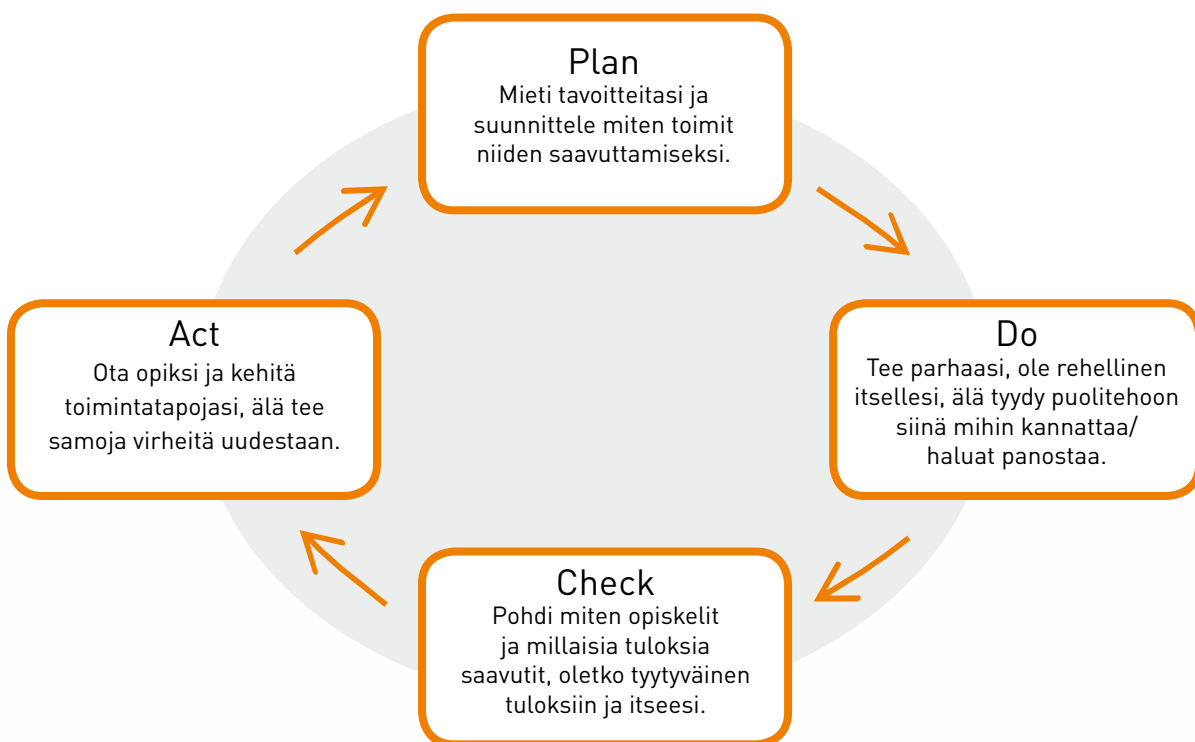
Plan
Mieti tavoitteitasi ja suunnittele miten toimit niiden saavuttamiseksi.

Do
Tee parhaasi, ole rehellinen itsellesi, älä tyydy puolitehoon siinä mihin kannattaa/ haluat panostaa.

Check
Pohdi miten opiskelit ja millaisia tuloksia saavutit, oletko tyytyväinen tuloksiin ja itseesi.

Act
Ota opiksi ja kehitä toimintatapojasi, älä tee samoja virheitä uudestaan.